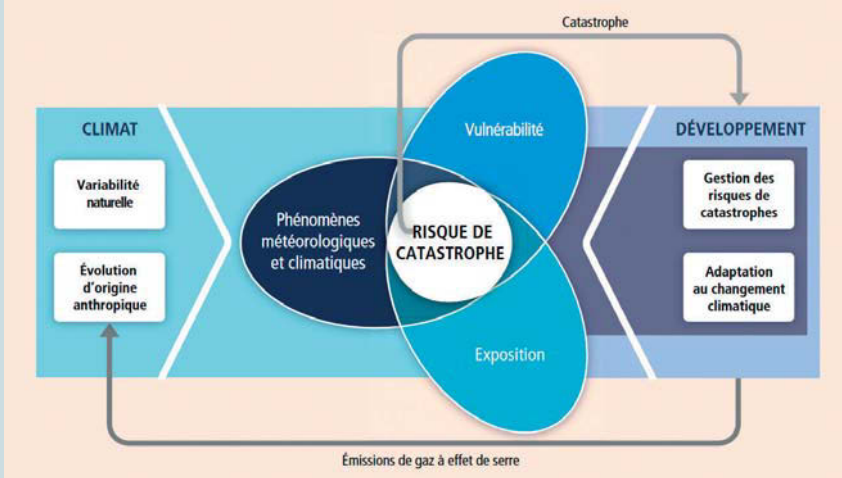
Catastrophe

CLIMAT

Variabilité naturelle

Évolution d'origine anthropique

Phénomènes météorologiques et climatiques

Vulnérabilité

RISQUE DE CATASTROPHE

Exposition

DÉVELOPPEMENT

Gestion des risques de catastrophes

Adaptation au changement climatique

Émissions de gaz à effet de serre